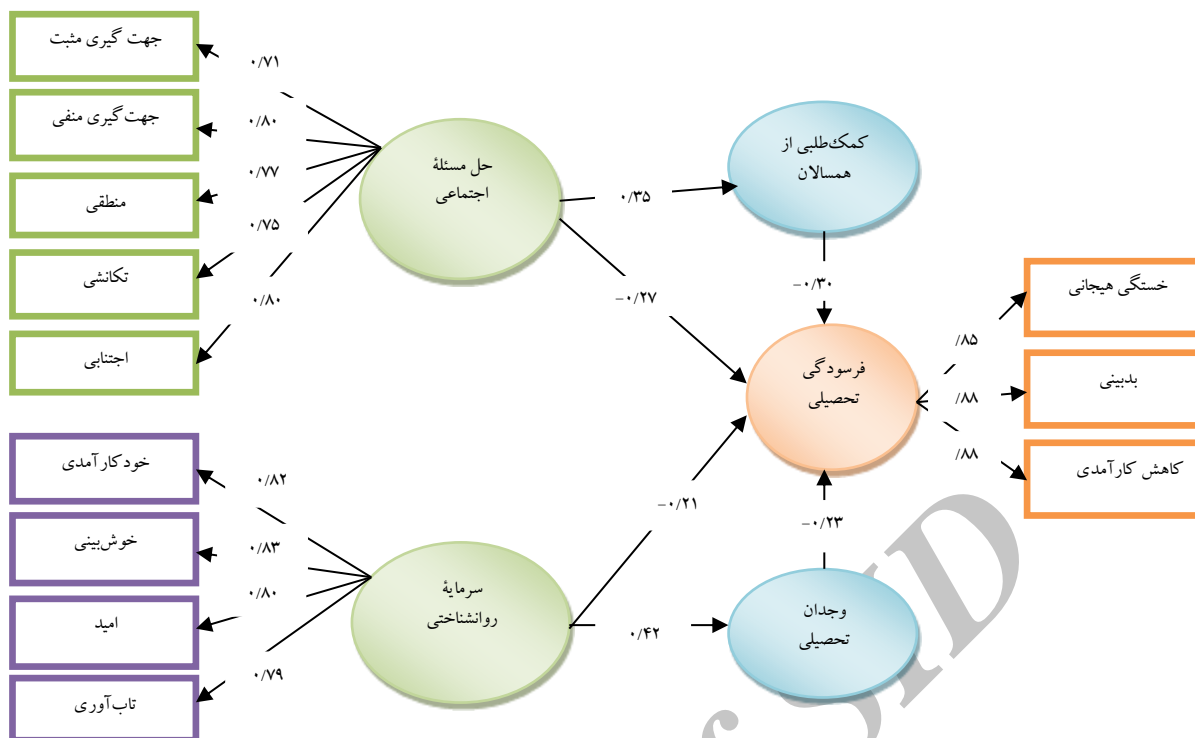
جهت گیری مثبت
۰/۷۱
جهت گیری منفی
۰/۸۰
۰/۷۷
منطقی
۰/۷۵
تکانشی
۰/۸۰
اجتنابی
حل مسئلهٔ اجتماعی
۰/۳۵
کمک‌طلبی از همسالان
-۰/۲۷
-۰/۳۰
فرسودگی تحصیلی
/۸۵
خستگی هیجانی
/۸۸
بدبینی
/۸۸
کاهش کارآمدی
خودکارآمدی
۰/۸۲
خوش‌بینی
۰/۸۳
۰/۸۰
امید
۰/۷۹
تاب‌آوری
سرمایهٔ روانشناختی
-۰/۲۱
-۰/۲۳
۰/۴۲
وجدان تحصیلی
SID